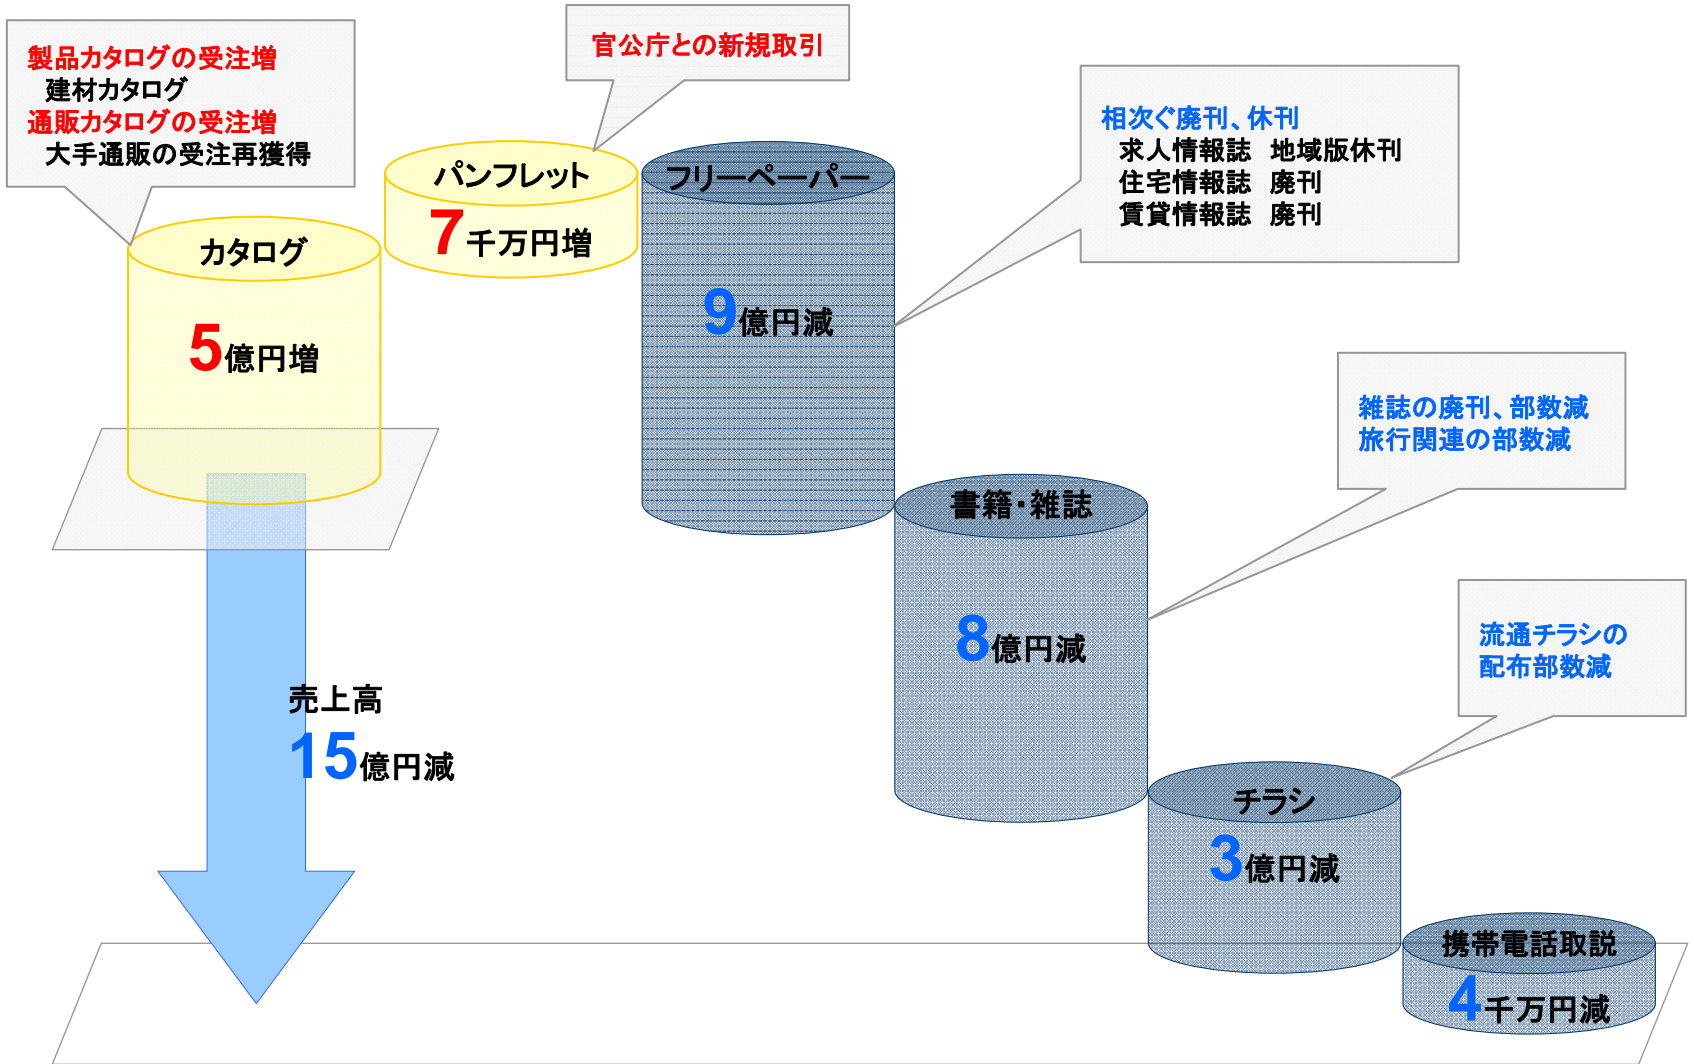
製品カタログの受注増
建材カタログ
通販カタログの受注増
大手通販の受注再獲得

官公庁との新規取引

相次ぐ廃刊、休刊
求人情報誌　地域版休刊
住宅情報誌　廃刊
賃貸情報誌　廃刊

カタログ
5億円増

パンフレット
7千万円増

フリーペーパー
9億円減

雑誌の廃刊、部数減
旅行関連の部数減

書籍・雑誌
8億円減

流通チラシの
配布部数減

チラシ
3億円減

携帯電話取説
4千万円減

売上高
15億円減